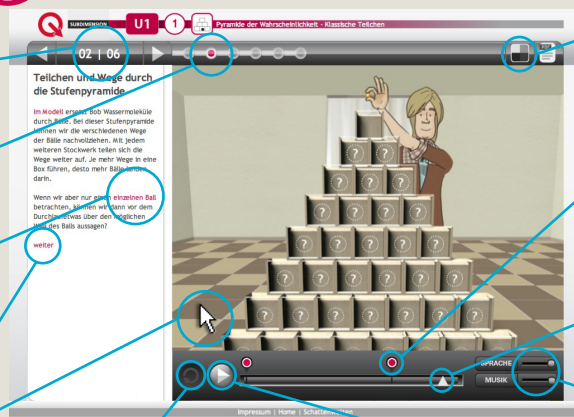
SUBDIMENSION U1 1 Pyramide der Wahrscheinlichkeit - Klassische Teilchen

02 | 06

Teilchen und Wege durch die Stufenpyramide

Im Modell ersetzt Bob Wassermoleküle durch Bälle. Bei dieser Stufenpyramide können wir die verschiedenen Wege der Bälle nachvollziehen. Mit jedem weiteren Stockwerk teilen sich die Wege weiter auf. Je mehr Wege in eine Box führen, desto mehr Bälle landen darin.

Wenn wir aber nur einen einzelnen Ball betrachten, können wir dann vor dem Durchlauf etwas über den möglichen Weg des Balls aussagen?

weiter

SPRACHE

MUSIK

Impressum | Home | Schattenwissen